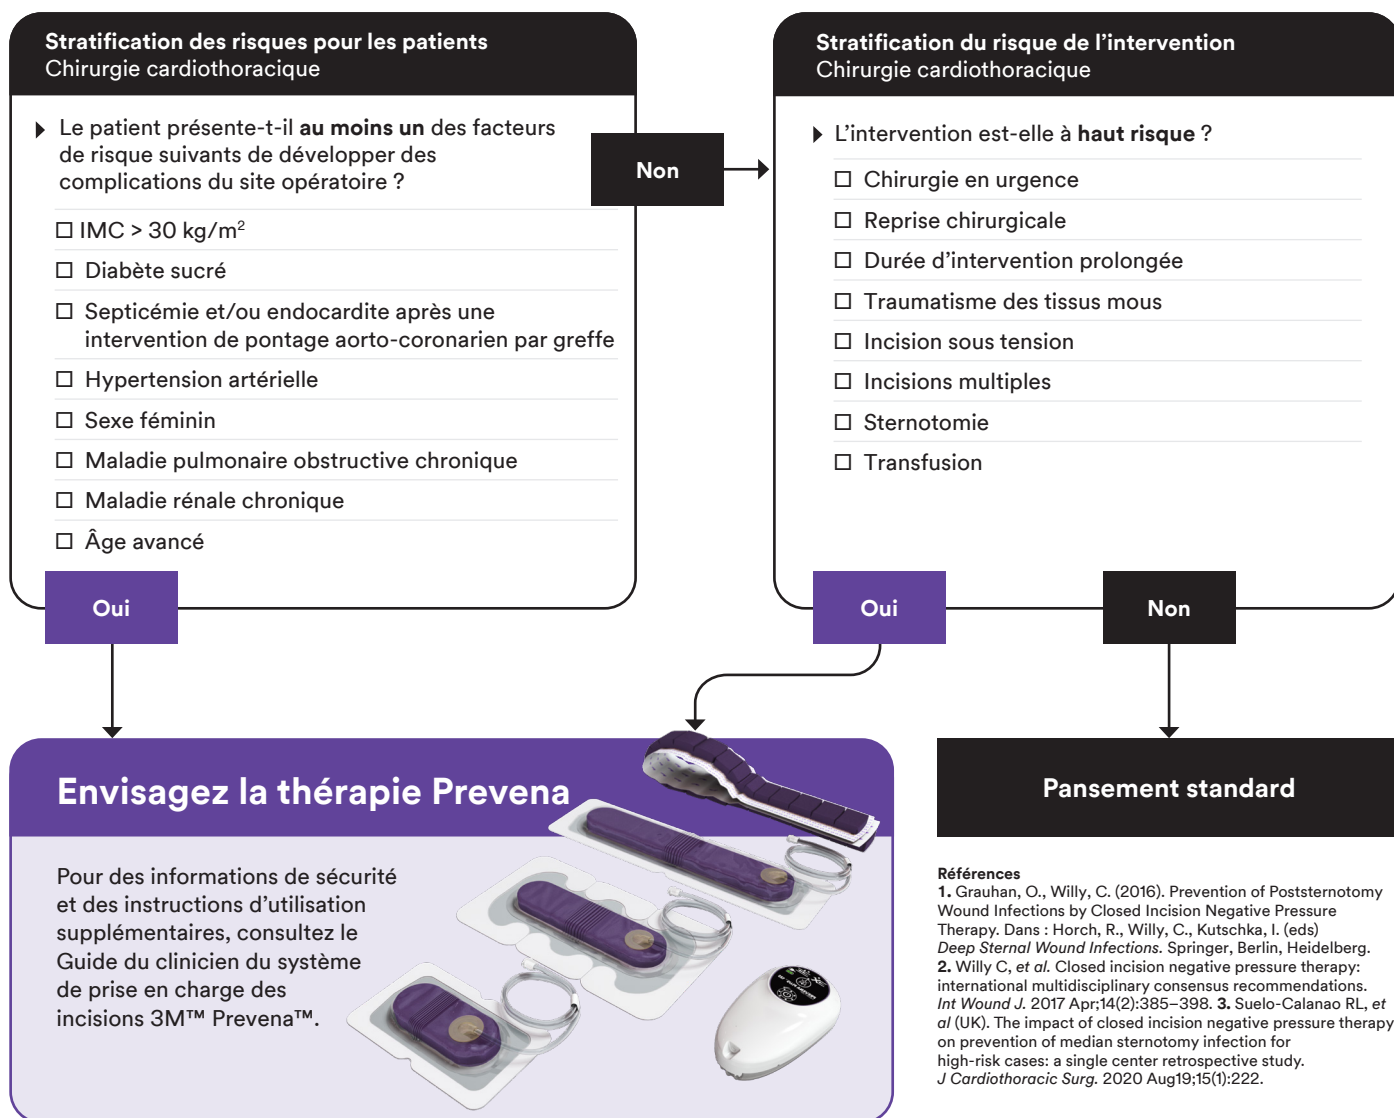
**Stratification des risques pour les patients**
Chirurgie cardiothoracique

Le patient présente-t-il **au moins un** des facteurs de risque suivants de développer des complications du site opératoire ?

☐ IMC > 30 kg/m$^2$
☐ Diabète sucré
☐ Septicémie et/ou endocardite après une intervention de pontage aorto-coronarien par greffe
☐ Hypertension artérielle
☐ Sexe féminin
☐ Maladie pulmonaire obstructive chronique
☐ Maladie rénale chronique
☐ Âge avancé

Non

Oui

**Stratification du risque de l'intervention**
Chirurgie cardiothoracique

L'intervention est-elle à **haut risque** ?

☐ Chirurgie en urgence
☐ Reprise chirurgicale
☐ Durée d'intervention prolongée
☐ Traumatisme des tissus mous
☐ Incision sous tension
☐ Incisions multiples
☐ Sternotomie
☐ Transfusion

Oui

Non

**Envisagez la thérapie Prevena**

Pour des informations de sécurité et des instructions d'utilisation supplémentaires, consultez le Guide du clinicien du système de prise en charge des incisions 3M™ Prevena™.

**Pansement standard**

**Références**
**1.** Grauhan, O., Willy, C. (2016). Prevention of Poststernotomy Wound Infections by Closed Incision Negative Pressure Therapy. Dans : Horch, R., Willy, C., Kutschka, I. (eds) *Deep Sternal Wound Infections.* Springer, Berlin, Heidelberg. **2.** Willy C, *et al.* Closed incision negative pressure therapy: international multidisciplinary consensus recommendations. *Int Wound J.* 2017 Apr;14(2):385–398. **3.** Suelo-Calanao RL, *et al* (UK). The impact of closed incision negative pressure therapy on prevention of median sternotomy infection for high-risk cases: a single center retrospective study. *J Cardiothoracic Surg.* 2020 Aug19;15(1):222.